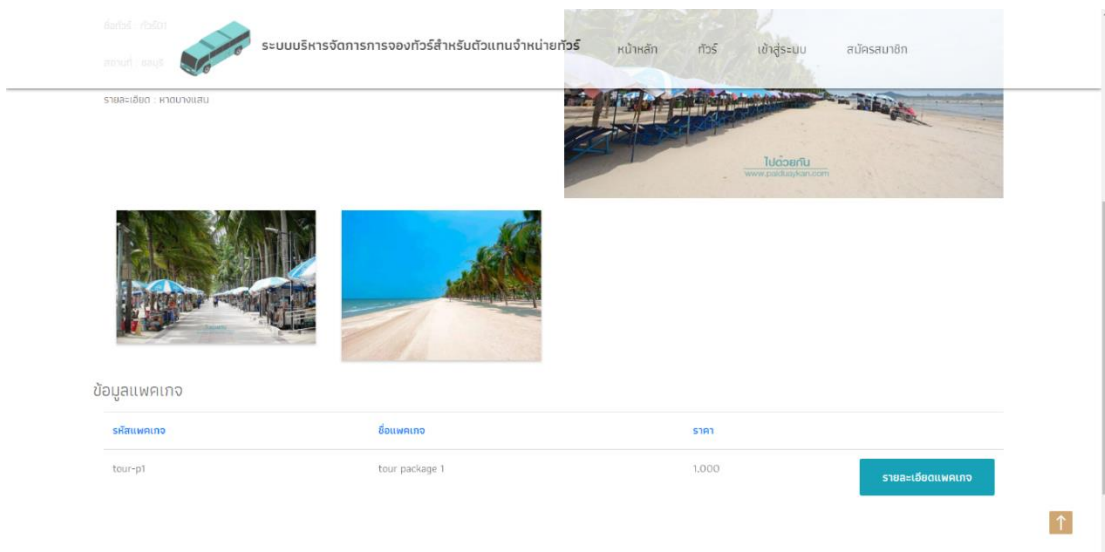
ชื่อทัวร์ : ทัวร์ป1
สถานที่ : ชลบุรี
ระบบบริหารจัดการการจองทัวร์สำหรับตัวแทนจำหน่ายทัวร์
หน้าหลัก
ทัวร์
เข้าสู่ระบบ
สมัครสมาชิก
รายละเอียด : หาดบางแสน

ไปด้วยกัน
www.paiduaykan.com

ข้อมูลแพคเกจ

| รหัสแพคเกจ | ชื่อแพคเกจ | ราคา | |
|---|---|---|---|
| tour-p1 | tour package 1 | 1,000 | รายละเอียดแพคเกจ |